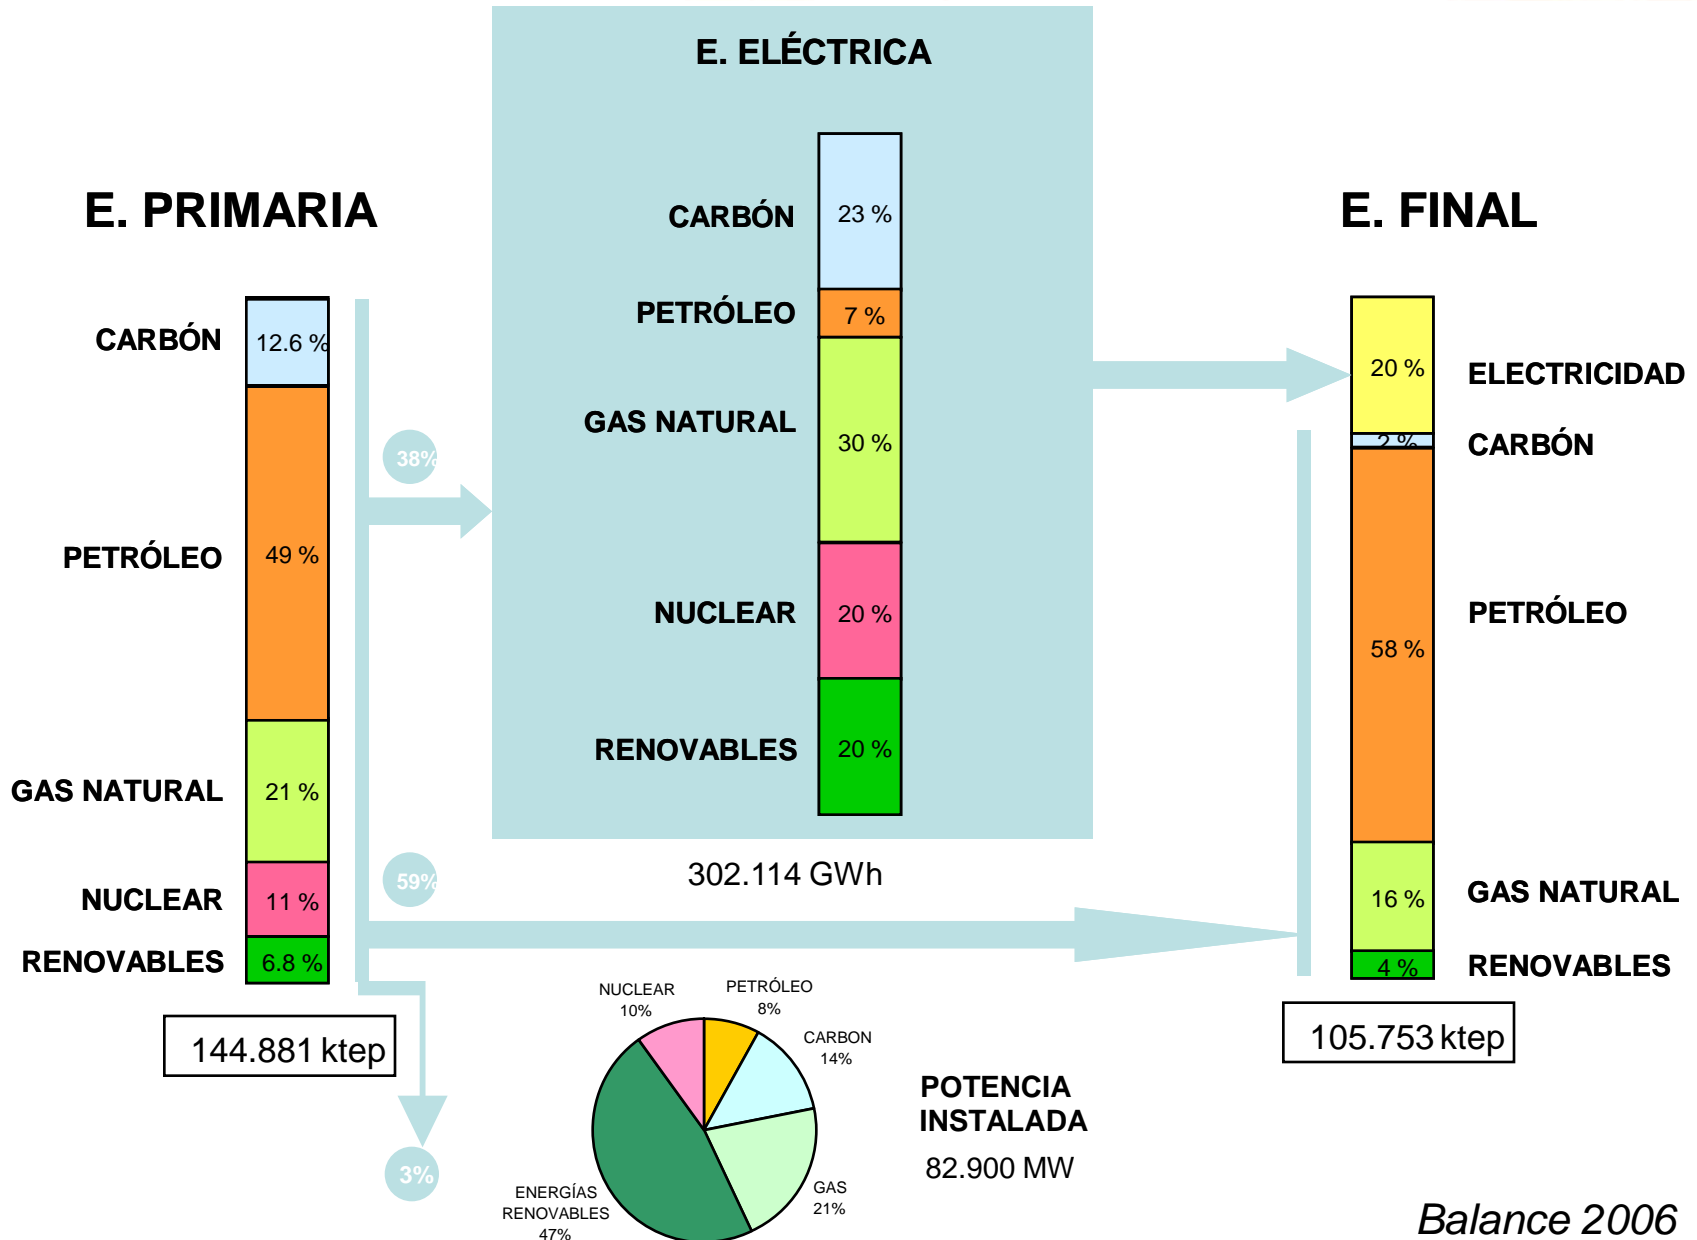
E. ELÉCTRICA

E. PRIMARIA

E. FINAL

CARBÓN 23 %
PETRÓLEO 7 %
GAS NATURAL 30 %
NUCLEAR 20 %
RENOVABLES 20 %

302.114 GWh

CARBÓN 12.6 %
PETRÓLEO 49 %
GAS NATURAL 21 %
NUCLEAR 11 %
RENOVABLES 6.8 %

144.881 ktep

38%
59%
3%

20 % ELECTRICIDAD
2 % CARBÓN
58 % PETRÓLEO
16 % GAS NATURAL
4 % RENOVABLES

105.753 ktep

NUCLEAR 10%
PETRÓLEO 8%
CARBON 14%
GAS 21%
ENERGÍAS RENOVABLES 47%

POTENCIA INSTALADA
82.900 MW

Balance 2006